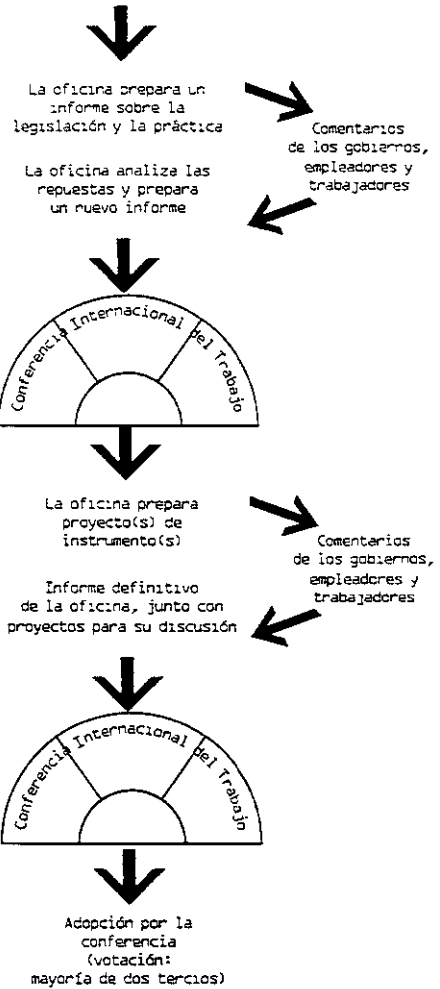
La oficina prepara un informe sobre la legislación y la práctica

Comentarios de los gobiernos, empleadores y trabajadores

La oficina analiza las repuestas y prepara un nuevo informe

Conferencia Internacional del Trabajo

La oficina prepara proyecto(s) de instrumento(s)

Comentarios de los gobiernos, empleadores y trabajadores

Informe definitivo de la oficina, junto con proyectos para su discusión

Conferencia Internacional del Trabajo

Adopción por la conferencia (votación: mayoría de dos tercios)